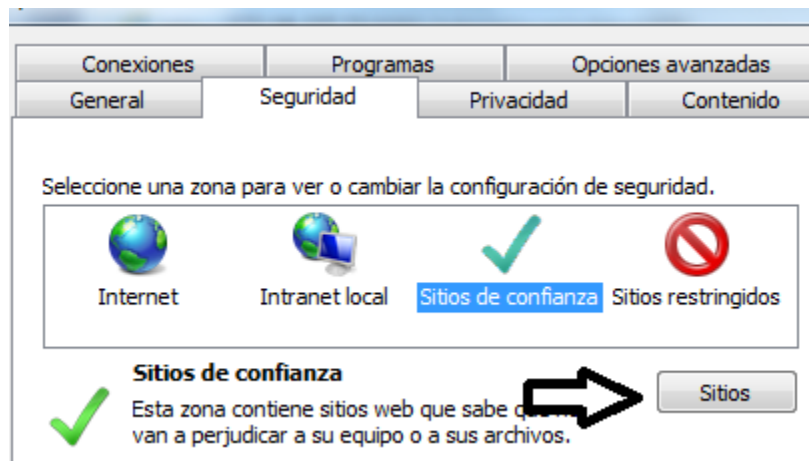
Conexiones | Programas | Opciones avanzadas
General | Seguridad | Privacidad | Contenido

Seleccione una zona para ver o cambiar la configuración de seguridad.

Internet

Intranet local

Sitios de confianza

Sitios restringidos

Sitios de confianza

Esta zona contiene sitios web que sabe q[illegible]
van a perjudicar a su equipo o a sus archivos.

Sitios